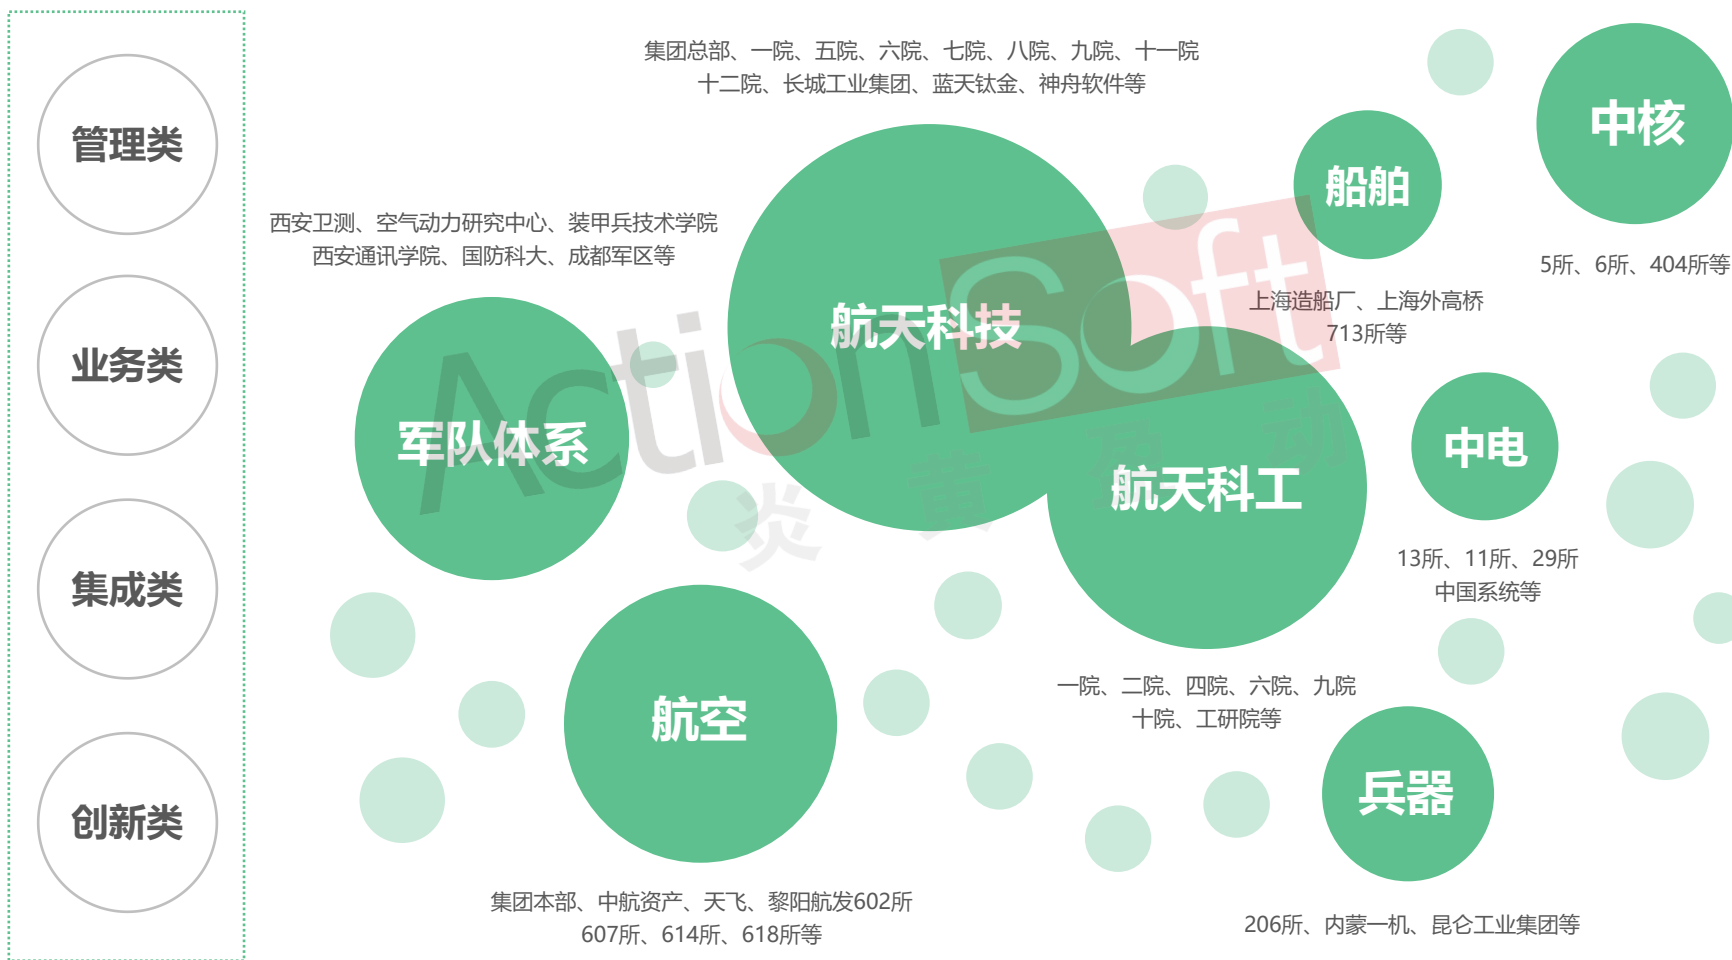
管理类

业务类

集成类

创新类

集团总部、一院、五院、六院、七院、八院、九院、十一院
十二院、长城工业集团、蓝天钛金、神舟软件等

航天科技

中核

船舶

5所、6所、404所等

西安卫测、空气动力研究中心、装甲兵技术学院
西安通讯学院、国防科大、成都军区等

上海造船厂、上海外高桥
713所等

军队体系

航天科工

中电

ActionSoft

炎黄盈动

13所、11所、29所
中国系统等

航空

一院、二院、四院、六院、九院
十院、工研院等

兵器

集团本部、中航资产、天飞、黎阳航发602所
607所、614所、618所等

206所、内蒙一机、昆仑工业集团等